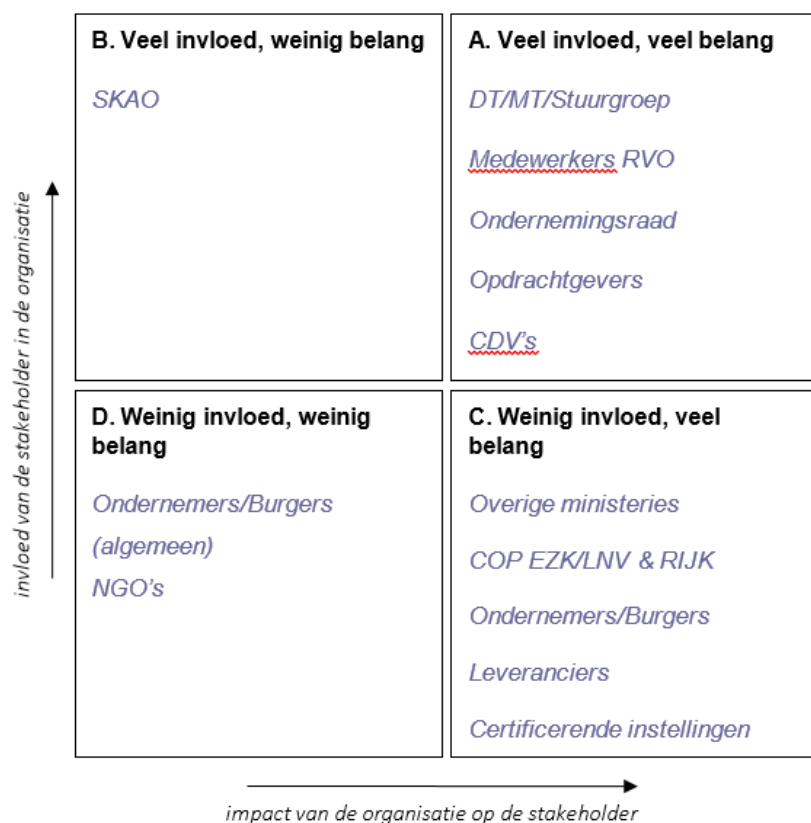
B. Veel invloed, weinig belang

SKAO

A. Veel invloed, veel belang

DT/MT/Stuurgroep

Medewerkers RVO

Ondernemingsraad

Opdrachtgevers

CDV's

invloed van de stakeholder in de organisatie

D. Weinig invloed, weinig belang

Ondernemers/Burgers (algemeen)

NGO's

C. Weinig invloed, veel belang

Overige ministeries

COP EZK/LNV & RIJK

Ondernemers/Burgers

Leveranciers

Certificerende instellingen

impact van de organisatie op de stakeholder